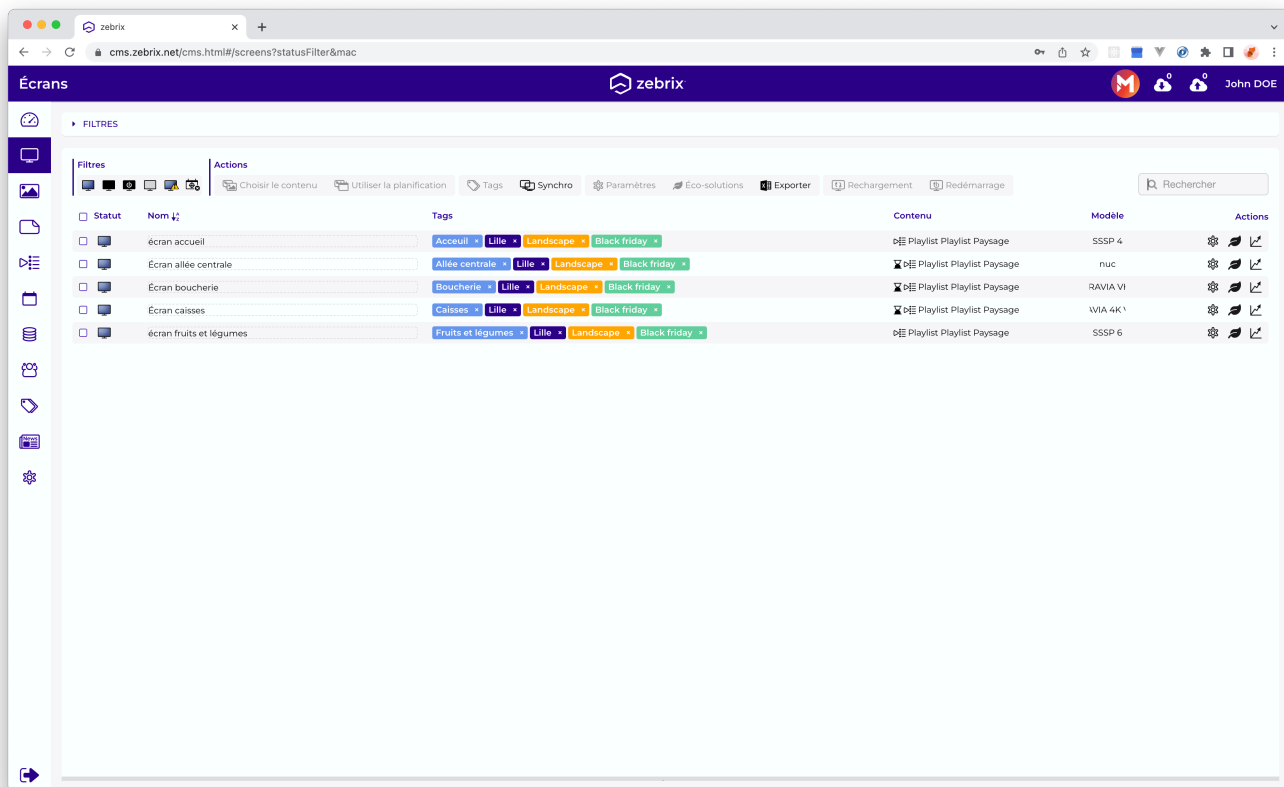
zebrix
cms.zebrix.net/cms.html#/screens?statusFilter&mac

Écrans
zebrix
0
0
John DOE

FILTRES

Filtres
Actions
Choisir le contenu
Utiliser la planification
Tags
Synchro
Paramètres
Éco-solutions
Exporter
Rechargement
Redémarrage
Rechercher

| Statut | Nom | Tags | Contenu | Modèle | Actions |
|---|---|---|---|---|---|
| | écran accueil | Acceuil × Lille × Landscape × Black friday × | Playlist Playlist Paysage | SSSP 4 | |
| | Écran allée centrale | Allée centrale × Lille × Landscape × Black friday × | Playlist Playlist Paysage | nuc | |
| | Écran boucherie | Boucherie × Lille × Landscape × Black friday × | Playlist Playlist Paysage | RAVIA VI | |
| | Écran caisses | Caisses × Lille × Landscape × Black friday × | Playlist Playlist Paysage | AVIA 4K \ | |
| | écran fruits et légumes | Fruits et légumes × Lille × Landscape × Black friday × | Playlist Playlist Paysage | SSSP 6 | |